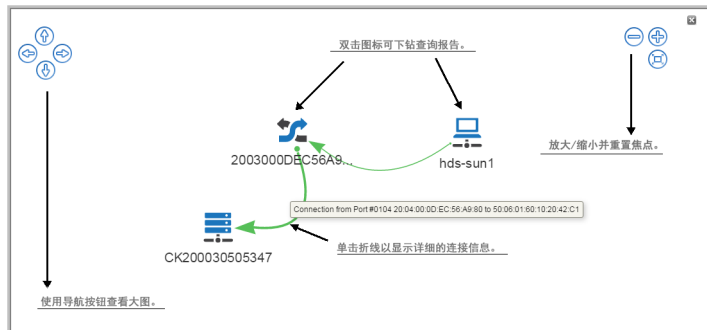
双击图标可下钻查询报告。

放大/缩小并重置焦点。

2003000DEC56A9...

hds-sun1

Connection from Port #0104 20:04:00:0D:EC:56:A9:80 to 50:06:01:60:10:20:42:C1

单击折线以显示详细的连接信息。

CK200030505347

使用导航按钮查看大图。